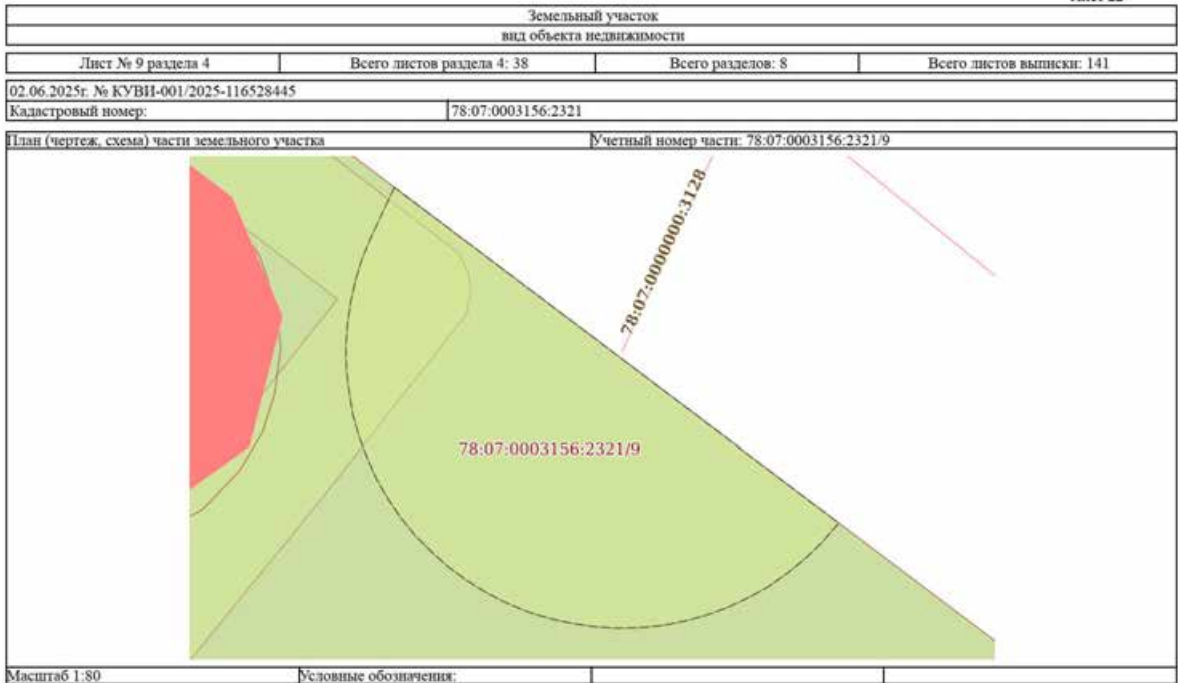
Земельный участок

вид объекта недвижимости

| Лист № 9 раздела 4 | Всего листов раздела 4: 38 | Всего разделов: 8 | Всего листов выписки: 141 |
|---|---|---|---|

02.06.2025г. № КУВИ-001/2025-116528445

| Кадастровый номер: | 78:07:0003156:2321 |
|---|---|

План (чертеж, схема) части земельного участка

Учетный номер части: 78:07:0003156:2321/9

78:07:0000000:3128

78:07:0003156:2321/9

| Масштаб 1:80 | Условные обозначения: | | |
|---|---|---|---|